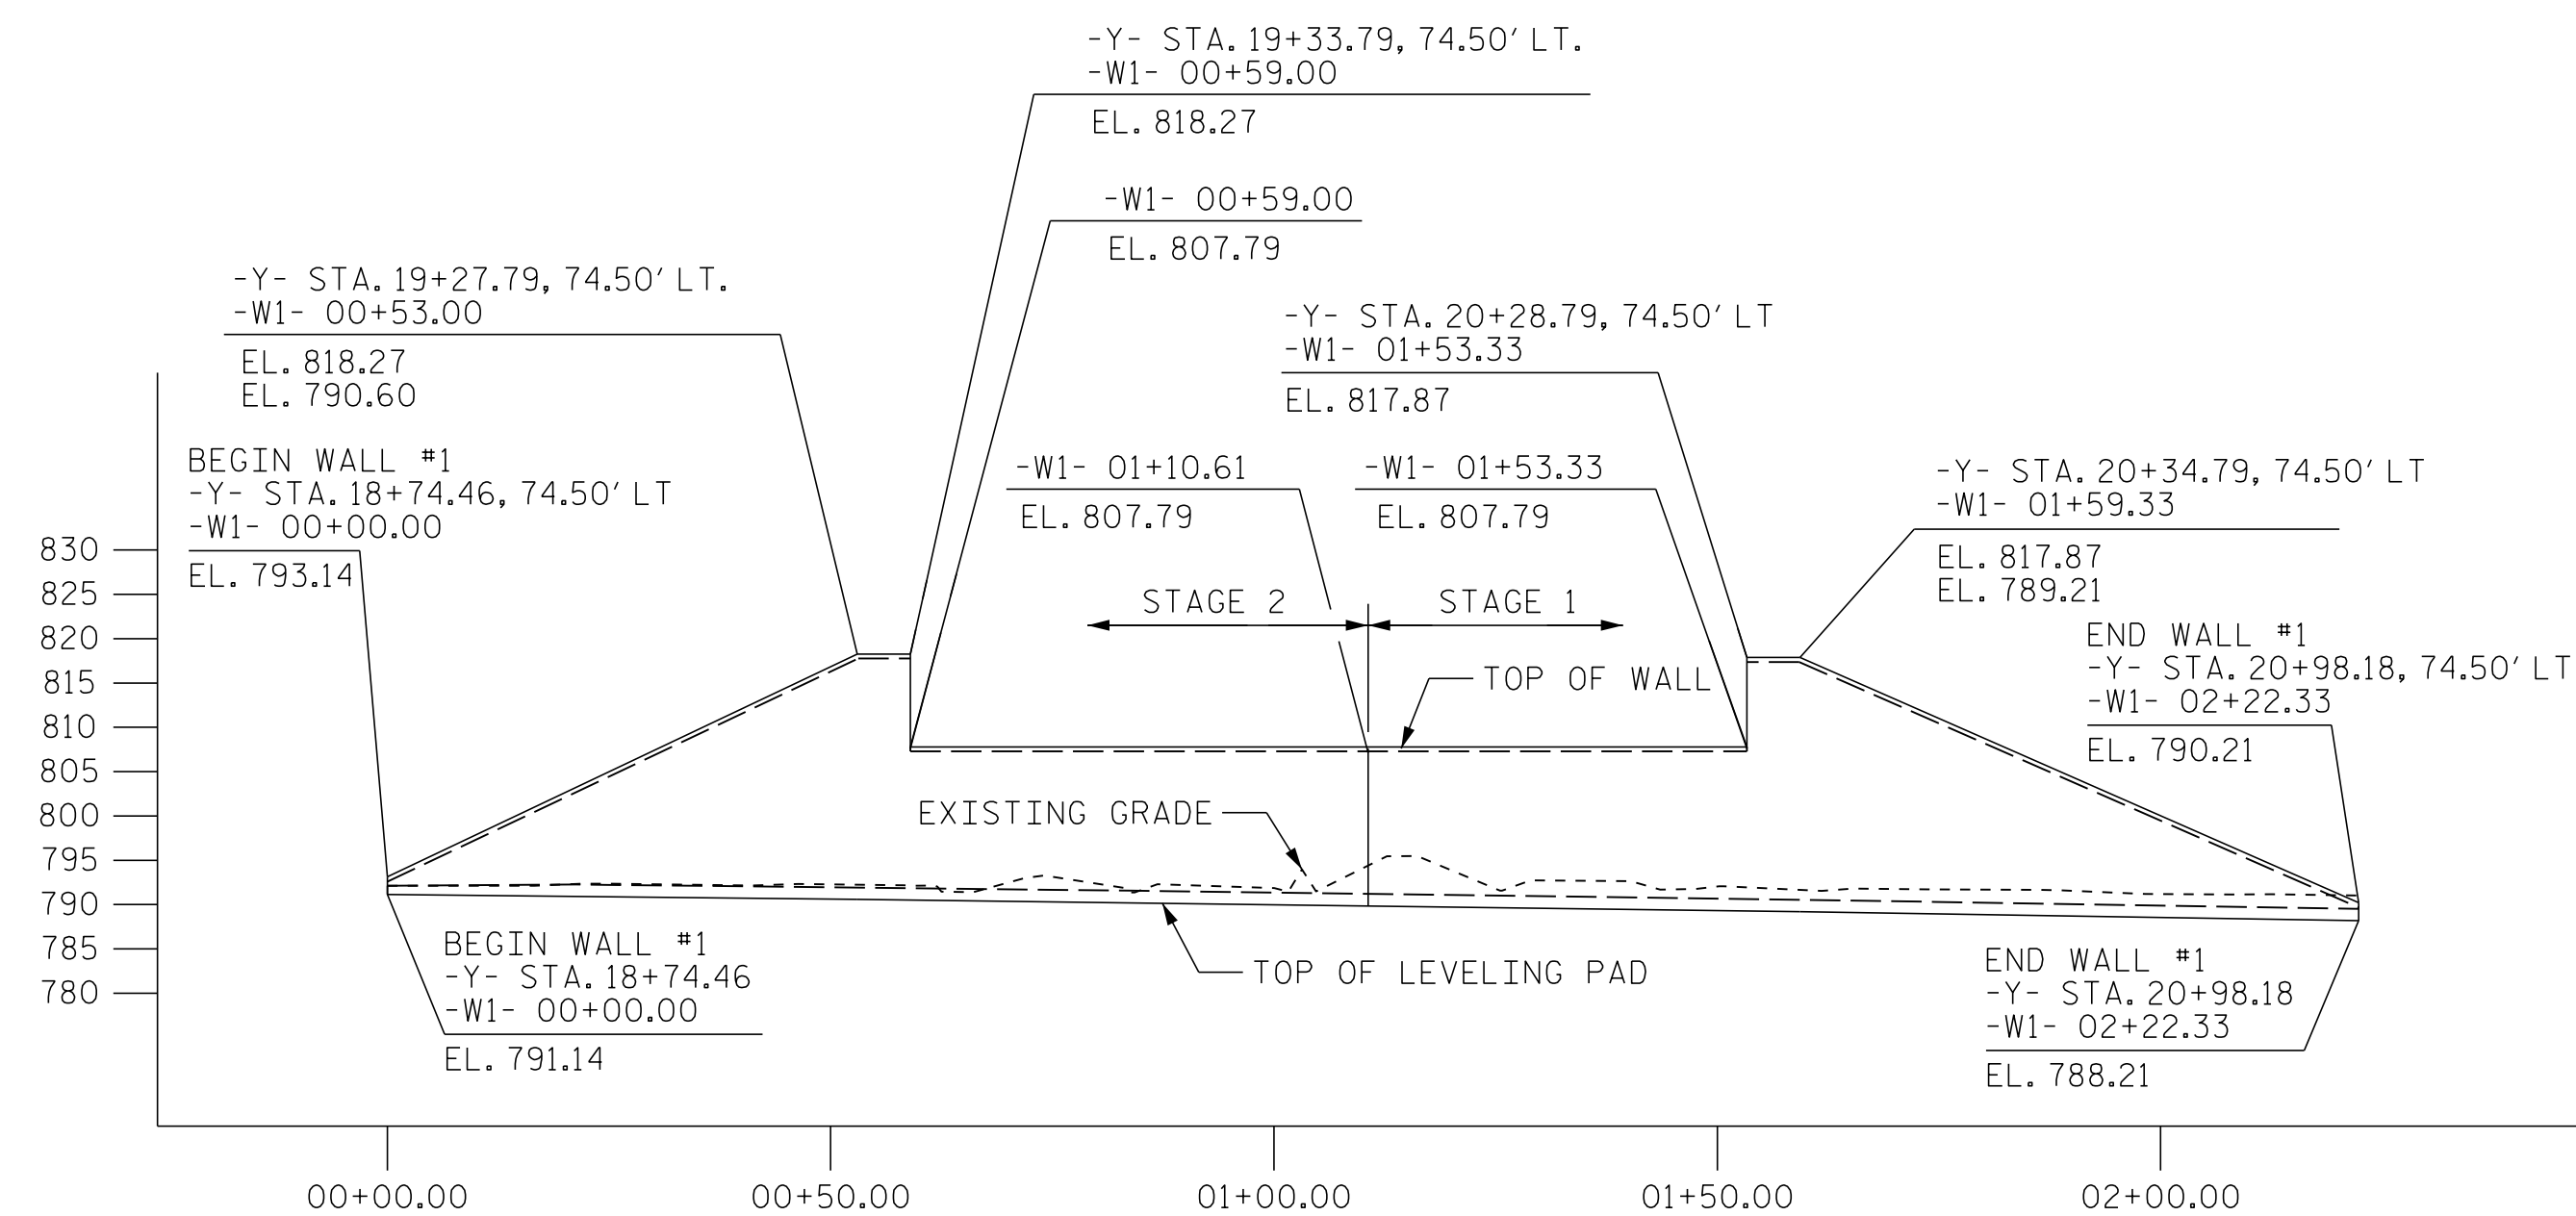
-Y- STA. 19+33.79, 74.50' LT.
-W1- 00+59.00
EL. 818.27

-W1- 00+59.00
EL. 807.79

-Y- STA. 19+27.79, 74.50' LT.
-W1- 00+53.00
EL. 818.27
EL. 790.60

-Y- STA. 20+28.79, 74.50' LT
-W1- 01+53.33
EL. 817.87

BEGIN WALL #1
-Y- STA. 18+74.46, 74.50' LT
-W1- 00+00.00
EL. 793.14

-W1- 01+10.61
EL. 807.79

-W1- 01+53.33
EL. 807.79

-Y- STA. 20+34.79, 74.50' LT
-W1- 01+59.33
EL. 817.87
EL. 789.21

STAGE 2
STAGE 1

END WALL #1
-Y- STA. 20+98.18, 74.50' LT
-W1- 02+22.33
EL. 790.21

TOP OF WALL

830
825
820
815
810
805
800
795
790
785
780

EXISTING GRADE

BEGIN WALL #1
-Y- STA. 18+74.46
-W1- 00+00.00
EL. 791.14

TOP OF LEVELING PAD

END WALL #1
-Y- STA. 20+98.18
-W1- 02+22.33
EL. 788.21

00+00.00
00+50.00
01+00.00
01+50.00
02+00.00